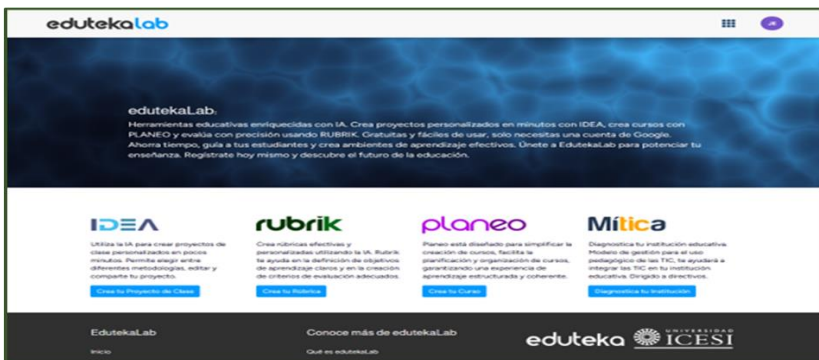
edutekaLab

JK

edutekaLab

Herramientas educativas enriquecidas con IA. Crea proyectos personalizados en minutos con IDEA, crea cursos con PLANEO y evalúa con precisión usando RUBRIK. Gratuitas y fáciles de usar, solo necesitas una cuenta de Google. Ahorra tiempo, guía a tus estudiantes y crea ambientes de aprendizaje efectivos. Únete a EdutekaLab para potenciar tu enseñanza. Regístrate hoy mismo y descubre el futuro de la educación.

IDEA

Utiliza la IA para crear proyectos de clase personalizados en pocos minutos. Permite elegir entre diferentes metodologías, editar y compartir tu proyecto.

Crea tu Proyecto de Clase

rubrik

Crea rúbricas efectivas y personalizadas utilizando la IA. Rubrik te ayuda en la definición de objetivos de aprendizaje claros y en la creación de criterios de evaluación adecuados.

Crea tu Rúbrica

planeo

Planeo está diseñado para simplificar la creación de cursos, facilita la planificación y organización de cursos, garantizando una experiencia de aprendizaje estructurada y coherente.

Crea tu Curso

Mítica

Diagnostica tu institución educativa. Modelo de gestión para el uso pedagógico de las TIC, te ayudará a integrar las TIC en tu institución educativa. Dirigido a directivos.

Diagnostica tu Institución

EdutekaLab

Inicio

Conoce más de edutekaLab

Qué es edutekaLab

eduteka

UNIVERSIDAD ICESI